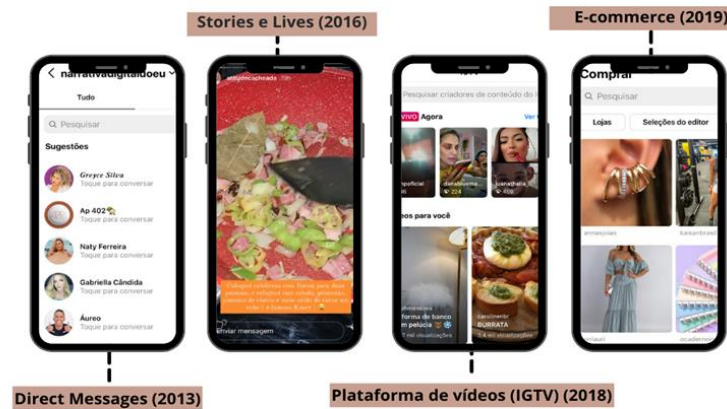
Stories e Lives (2016)

E-commerce (2019)

narrativadigitaldoeu

Tudo

Pesquisar

Sugestões

Greyce Silva
Toque para conversar

Ap 402
Toque para conversar

Naty Ferreira
Toque para conversar

Gabriella Cândida
Toque para conversar

Áureo
Toque para conversar

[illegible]

Enviar mensagem

Pesquisar criadores de conteúdo do I

AO VIVO Agora

Ver

eos para você

plataforma de banco
em pelúcia

BURRATA

Comprar

Pesquisar

Lojas

Seleções do editor

Direct Messages (2013)

Plataforma de vídeos (IGTV) (2018)